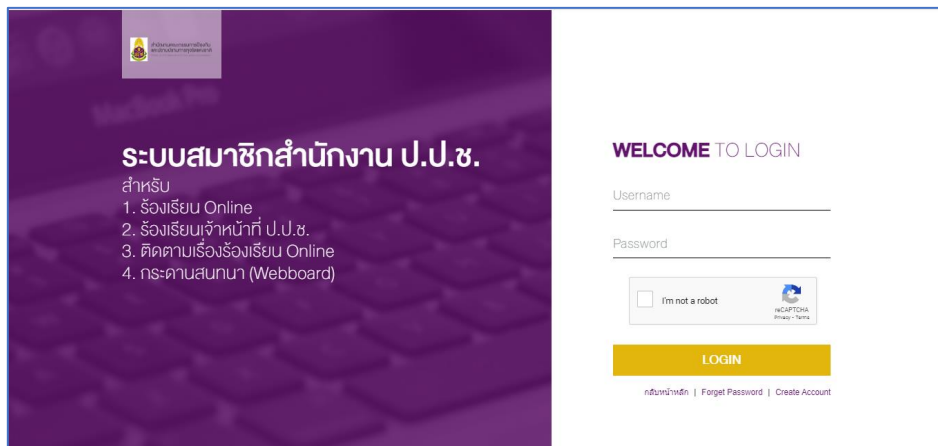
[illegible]

ระบบสมาชิกสำนักงาน ป.ป.ช.

สำหรับ
1. ร้องเรียน Online
2. ร้องเรียนเจ้าหน้าที่ ป.ป.ช.
3. ติดตามเรื่องร้องเรียน Online
4. กระดานสนทนา (Webboard)

WELCOME TO LOGIN

Username

Password

I'm not a robot

reCAPTCHA
Privacy - Terms

LOGIN

กลับหน้าหลัก | Forget Password | Create Account